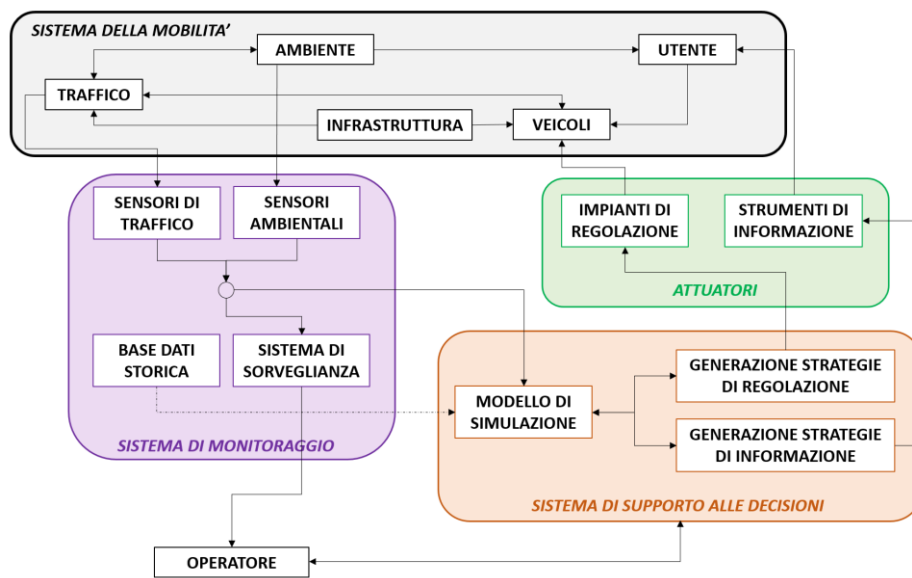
SISTEMA DELLA MOBILITA'

AMBIENTE

UTENTE

TRAFFICO

INFRASTRUTTURA

VEICOLI

SENSORI DI TRAFFICO

SENSORI AMBIENTALI

BASE DATI STORICA

SISTEMA DI SORVEGLIANZA

SISTEMA DI MONITORAGGIO

IMPIANTI DI REGOLAZIONE

STRUMENTI DI INFORMAZIONE

ATTUATORI

MODELLO DI SIMULAZIONE

GENERAZIONE STRATEGIE DI REGOLAZIONE

GENERAZIONE STRATEGIE DI INFORMAZIONE

SISTEMA DI SUPPORTO ALLE DECISIONI

OPERATORE